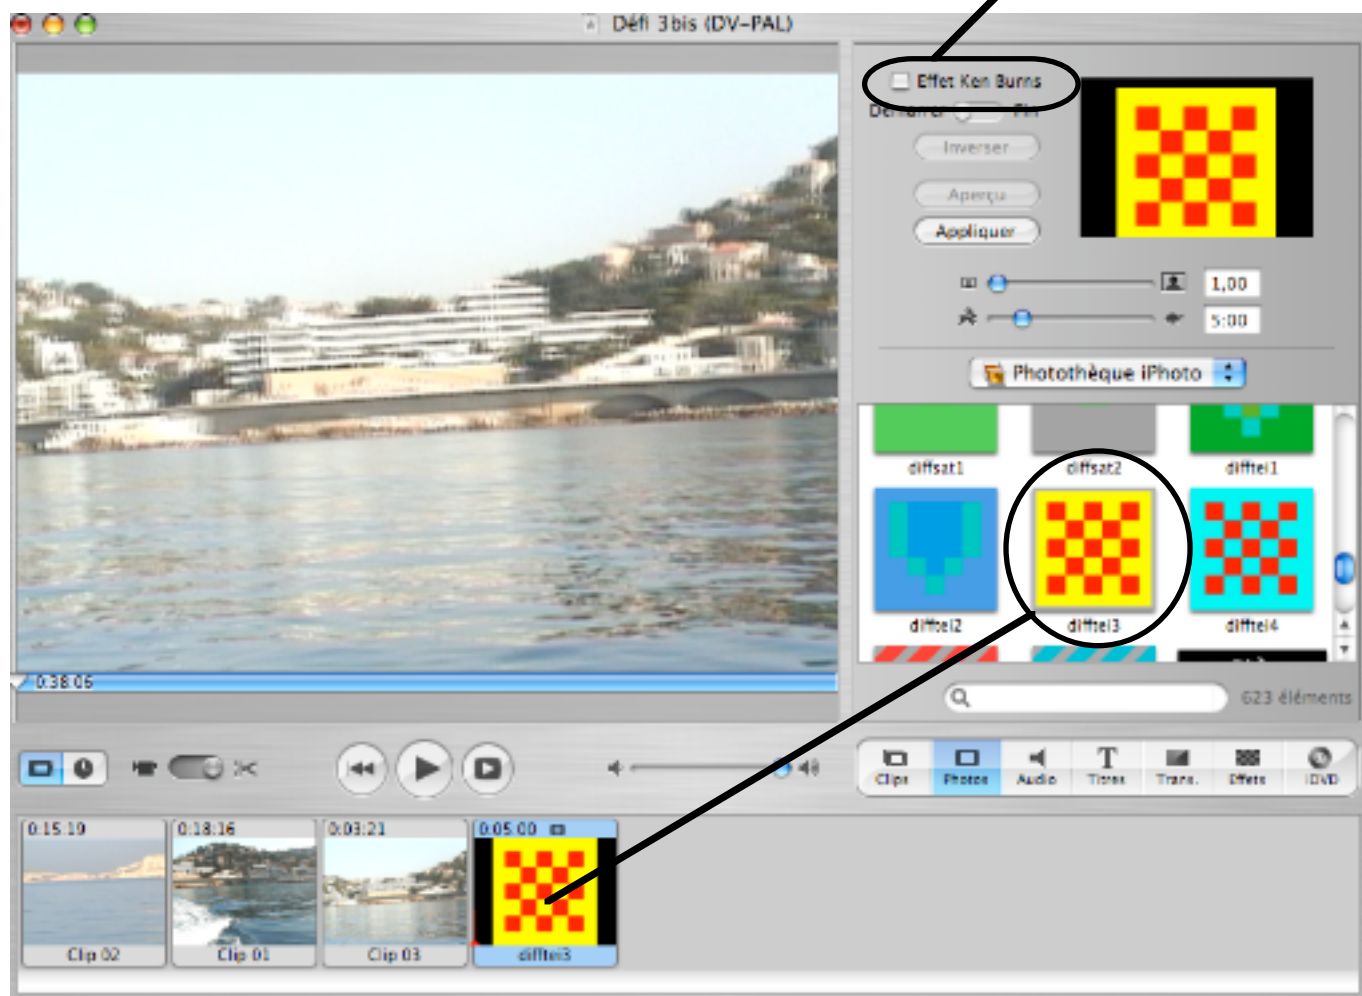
Défi 3bis (DV-PAL)

Effet Ken Burns
Démarrer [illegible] Fin
Inverser
Aperçu
Appliquer
1,00
5:00
Photothèque iPhoto
diffsat1
diffsat2
difftei1
difftei2
difftei3
difftei4
623 éléments
0:38:06
Clips
Photos
Audio
Titres
Trans.
Effets
iDVD
0:15:10
Clip 02
0:18:16
Clip 01
0:03:21
Clip 03
0:05:00
difftei3